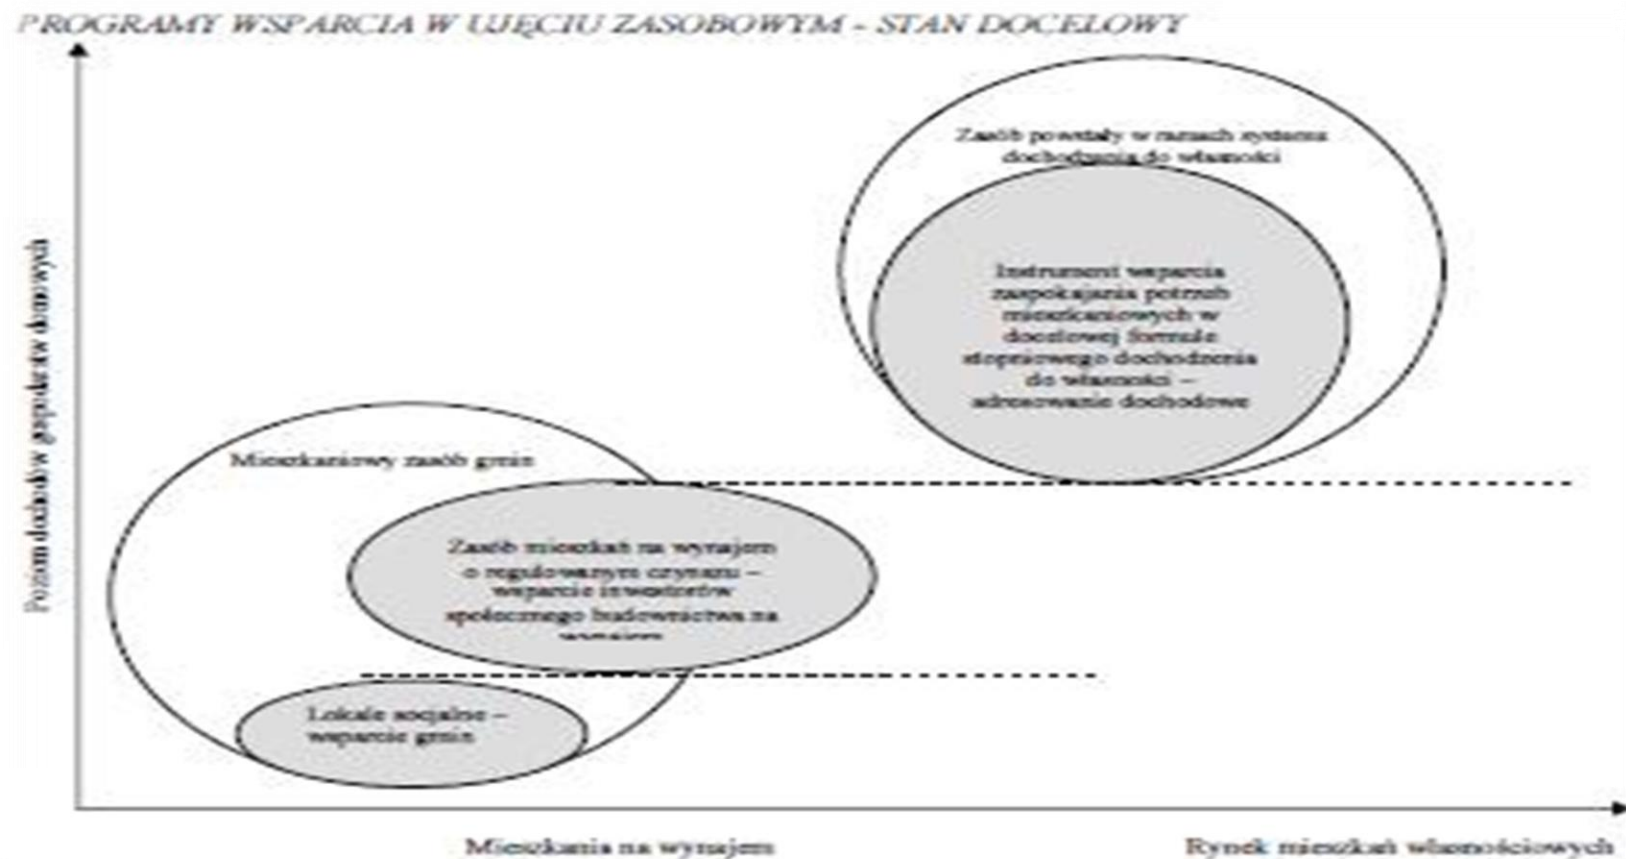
PROGRAMY WSPARCIA W UJĘCIU ZASOBOWYM - STAN DOCELOWY

Zasób powstały w ramach systemu dochodzenia do własności

Instrument wsparcia zaspokajania potrzeb mieszkaniowych w docelowej formule stopniowego dochodzenia do własności – adresowanie dochodowe

Poziom dochodów gospodarstw domowych

Mieszkaniowy zasób gmin

Zasób mieszkań na wynajem o regulowanym czynszu – wsparcie inwestorów społecznego budownictwa na wynajem

Lokale socjalne – wsparcie gmin

Mieszkania na wynajem

Rynek mieszkań własnościowych